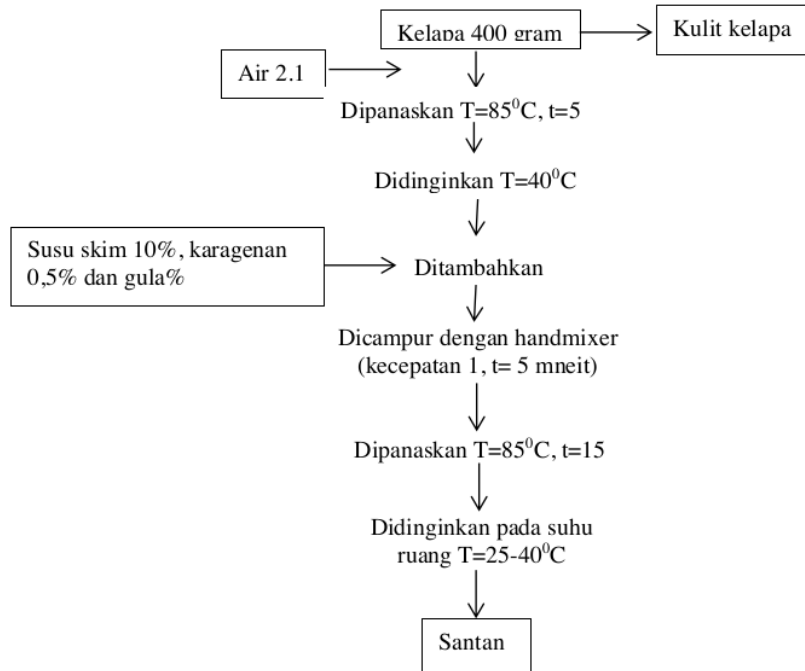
Kelapa 400 gram

Kulit kelapa

Air 2.1

Dipanaskan T=85$^0$C, t=5

Didinginkan T=40$^0$C

Susu skim 10%, karagenan 0,5% dan gula%

Ditambahkan

Dicampur dengan handmixer (kecepatan 1, t= 5 mneit)

Dipanaskan T=85$^0$C, t=15

Didinginkan pada suhu ruang T=25-40$^0$C

Santan